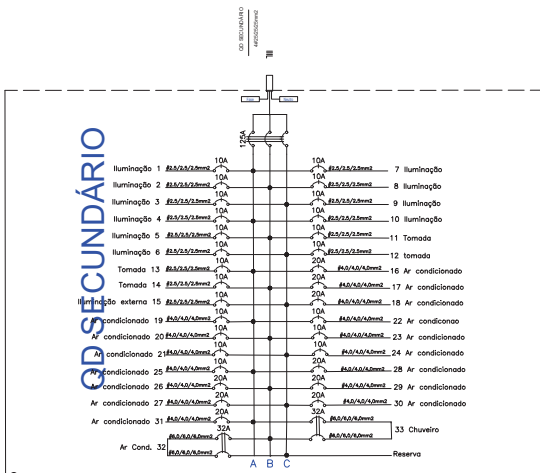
QD SECUNDÁRIO
4#35(25)35mm2

Fase
Neutro

125A

QD SECUNDÁRIO

10A
Iluminação 1 #2,5/2,5/2,5mm2
10A
Iluminação 2 #2,5/2,5/2,5mm2
10A
Iluminação 3 #2,5/2,5/2,5mm2
10A
Iluminação 4 #2,5/2,5/2,5mm2
10A
Iluminação 5 #2,5/2,5/2,5mm2
10A
Iluminação 6 #2,5/2,5/2,5mm2
10A
Tomada 13 #2,5/2,5/2,5mm2
10A
Tomada 14 #2,5/2,5/2,5mm2
10A
Iluminação externa 15 #2,5/2,5/2,5mm2
20A
Ar condicionado 19 #4,0/4,0/4,0mm2
20A
Ar condicionado 20 #4,0/4,0/4,0mm2
20A
Ar condicionado 21 #4,0/4,0/4,0mm2
20A
Ar condicionado 25 #4,0/4,0/4,0mm2
20A
Ar condicionado 26 #4,0/4,0/4,0mm2
20A
Ar condicionado 27 #4,0/4,0/4,0mm2
20A
Ar condicionado 31 #4,0/4,0/4,0mm2
32A
Ar Cond. 32 #6,0/6,0/6,0mm2
#6,0/6,0/6,0mm2

10A
#2,5/2,5/2,5mm2 7 Iluminação
10A
#2,5/2,5/2,5mm2 8 Iluminação
10A
#2,5/2,5/2,5mm2 9 Iluminação
10A
#2,5/2,5/2,5mm2 10 Iluminação
10A
#2,5/2,5/2,5mm2 11 Tomada
10A
#2,5/2,5/2,5mm2 12 tomada
20A
#4,0/4,0/4,0mm2 16 Ar condicionado
20A
#4,0/4,0/4,0mm2 17 Ar condicionado
20A
#4,0/4,0/4,0mm2 18 Ar condicionado
20A
#4,0/4,0/4,0mm2 22 Ar condicionao
20A
#4,0/4,0/4,0mm2 23 Ar condicionado
20A
#4,0/4,0/4,0mm2 24 Ar condicionado
20A
#4,0/4,0/4,0mm2 28 Ar condicionado
20A
#4,0/4,0/4,0mm2 29 Ar condicionado
20A
#4,0/4,0/4,0mm2 30 Ar condicionado
32A
#6,0/6,0/6,0mm2
33 Chuveiro
#6,0/6,0/6,0mm2
Reserva

A B C